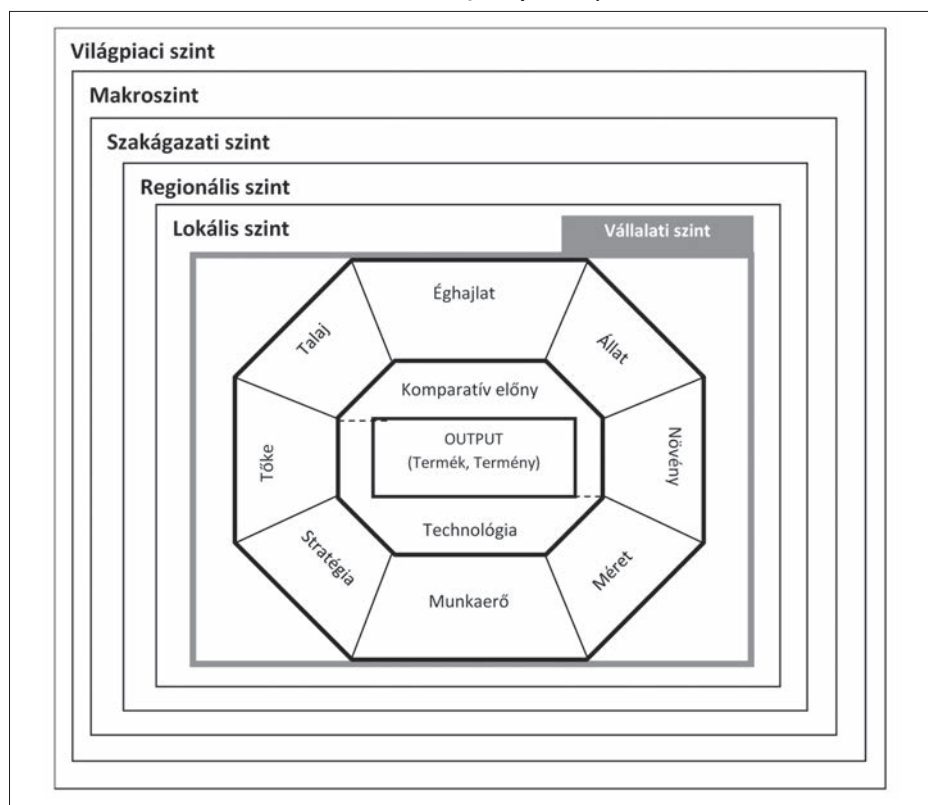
Világpiaci szint

Makroszint

Szakágazati szint

Regionális szint

Lokális szint

Vállalati szint

Éghajlat

Talaj

Állat

Komparatív előny

Tőke

OUTPUT
(Termék, Termény)

Növény

Technológia

Stratégia

Méret

Munkaerő